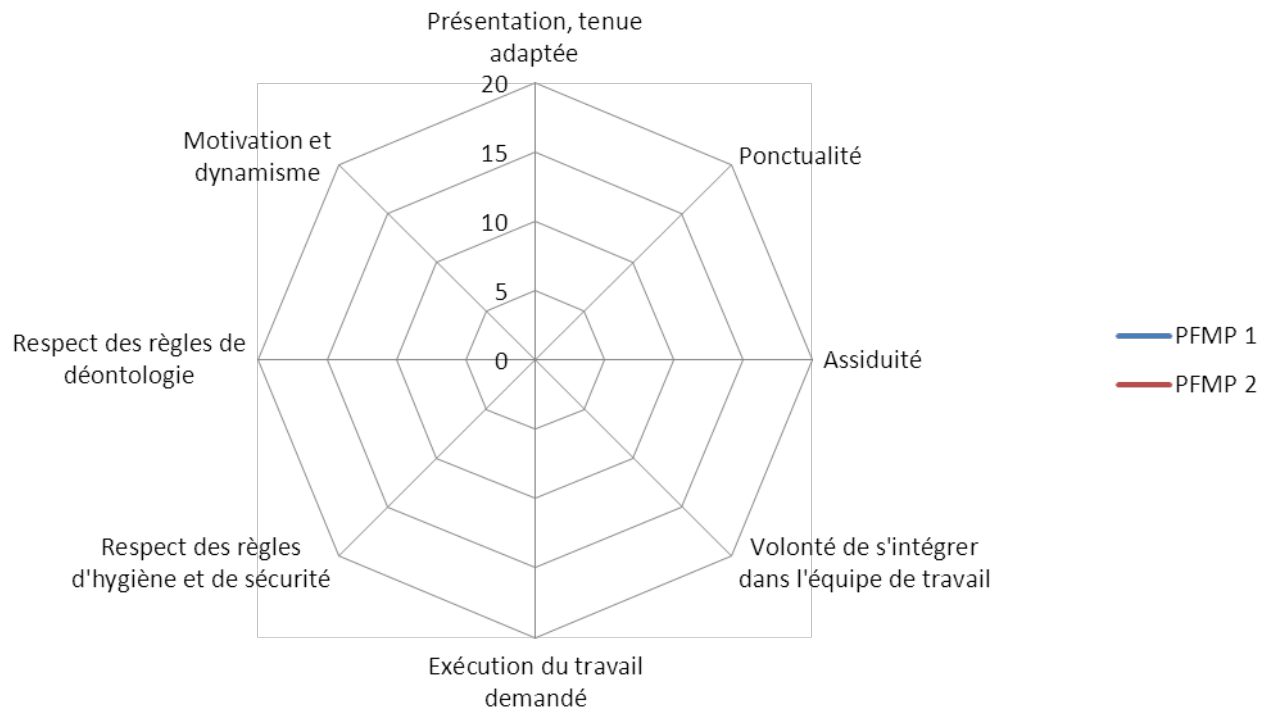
Présentation, tenue adaptée

20
15
10
5
0

Motivation et dynamisme

Ponctualité

Respect des règles de déontologie

Assiduité

Respect des règles d'hygiène et de sécurité

Volonté de s'intégrer dans l'équipe de travail

Exécution du travail demandé

PFMP 1
PFMP 2